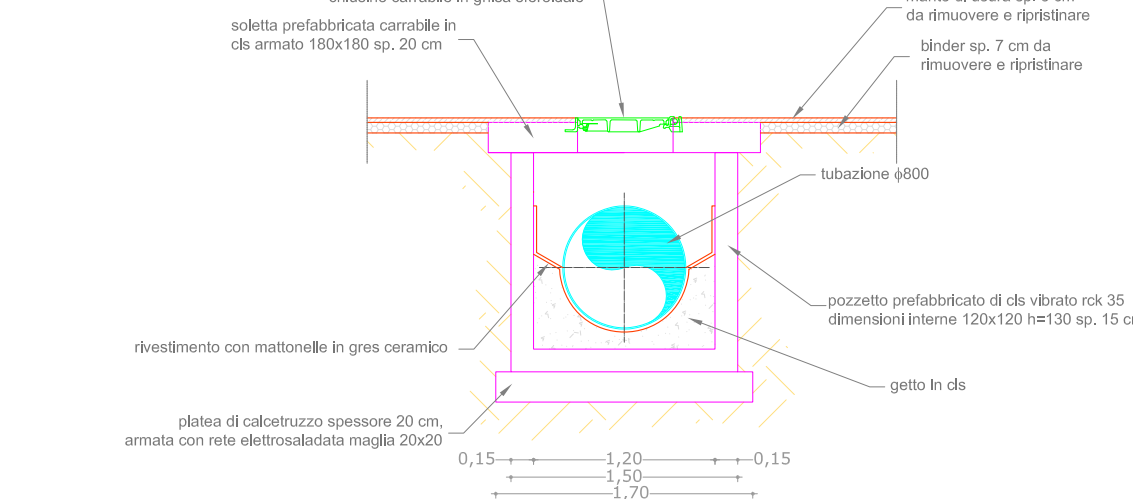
chiusino carrabile in ghisa sferoidale
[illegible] sp. 3 cm
da rimuovere e ripristinare

soletta prefabbricata carrabile in cls armato 180x180 sp. 20 cm

binder sp. 7 cm da rimuovere e ripristinare

tubazione $\phi$800

pozzetto prefabbricato di cls vibrato rck 35
dimensioni interne 120x120 h=130 sp. 15 c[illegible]

rivestimento con mattonelle in gres ceramico

getto In cls

platea di calcetruzzo spessore 20 cm,
armata con rete elettrosaldata maglia 20x20

0,15 1,20 0,15
1,50
1,70